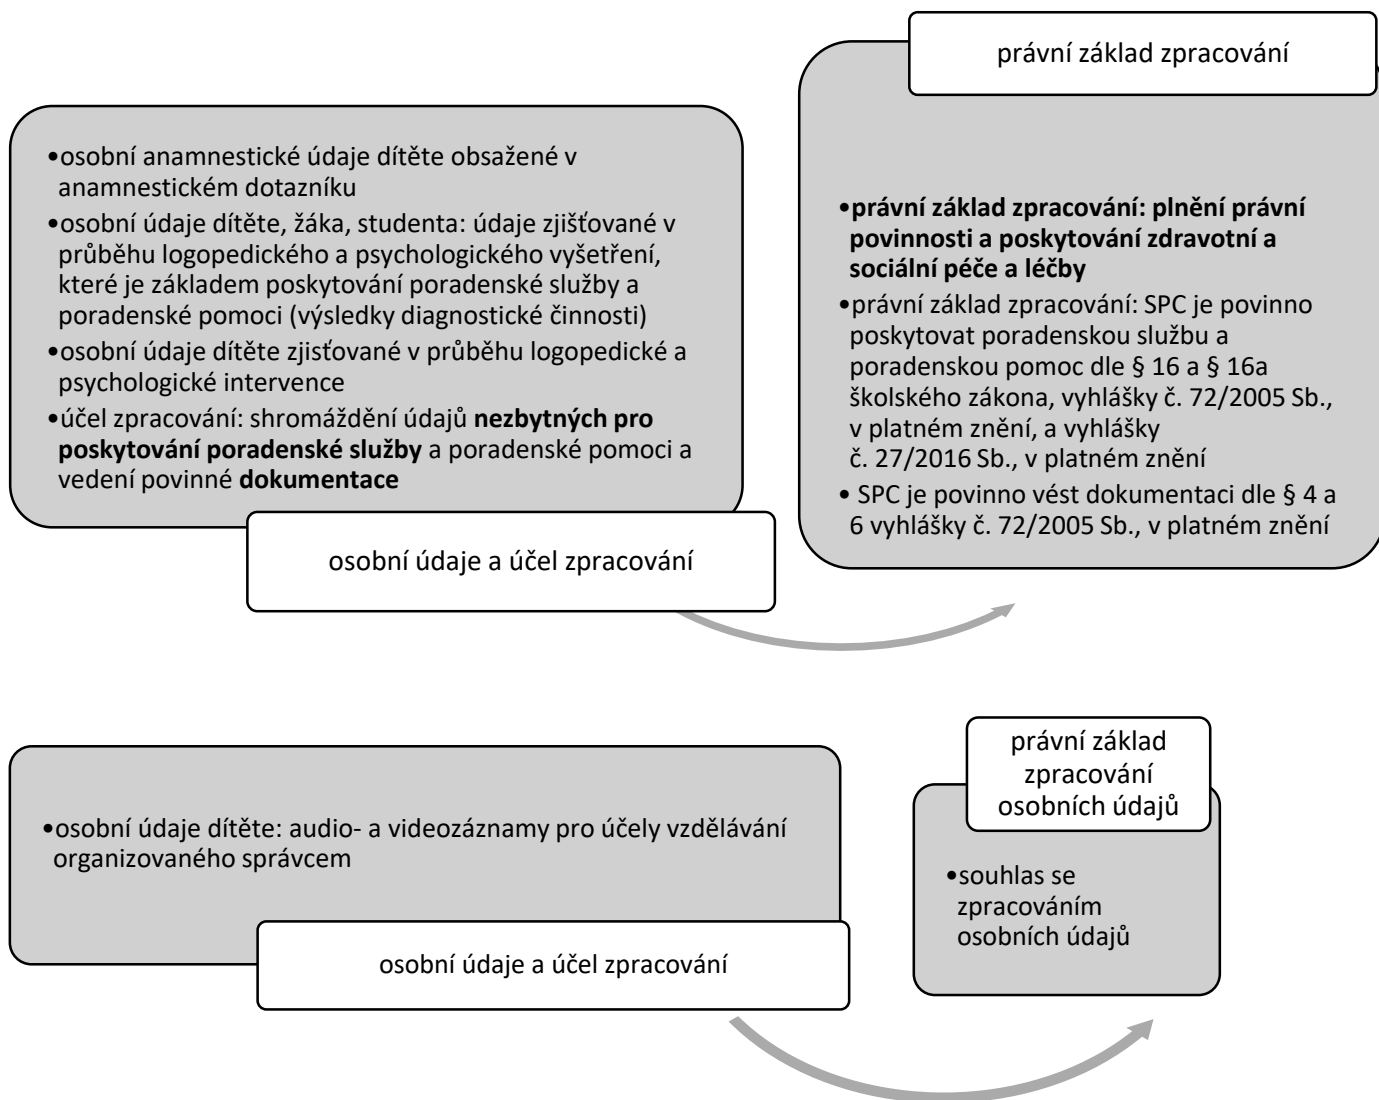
- osobní anamnestické údaje dítěte obsažené v anamnestickém dotazníku
- osobní údaje dítěte, žáka, studenta: údaje zjišťované v průběhu logopedického a psychologického vyšetření, které je základem poskytování poradenské služby a poradenské pomoci (výsledky diagnostické činnosti)
- osobní údaje dítěte zjišťované v průběhu logopedické a psychologické intervence
- účel zpracování: shromáždění údajů **nezbytných pro poskytování poradenské služby** a poradenské pomoci a vedení povinné **dokumentace**

osobní údaje a účel zpracování

právní základ zpracování

- **právní základ zpracování: plnění právní povinnosti a poskytování zdravotní a sociální péče a léčby**
- právní základ zpracování: SPC je povinno poskytovat poradenskou službu a poradenskou pomoc dle § 16 a § 16a školského zákona, vyhlášky č. 72/2005 Sb., v platném znění, a vyhlášky č. 27/2016 Sb., v platném znění
- SPC je povinno vést dokumentaci dle § 4 a 6 vyhlášky č. 72/2005 Sb., v platném znění

- osobní údaje dítěte: audio- a videozáznamy pro účely vzdělávání organizovaného správcem

osobní údaje a účel zpracování

právní základ zpracování osobních údajů

- souhlas se zpracováním osobních údajů